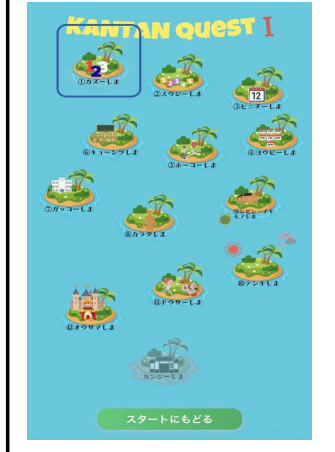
KANTAN QUEST I

①カズーしま

②スウジーしま

③ヒニチーしま

12

⑥キョーシツしま

⑤ホーコーしま

④ヨウビーしま

⑦ガッコーしま

⑧カラダしま

⑨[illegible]しま

⑪ドウサーしま

⑩テンキしま

⑫オウサマしま

カンジーしま

スタートにもどる